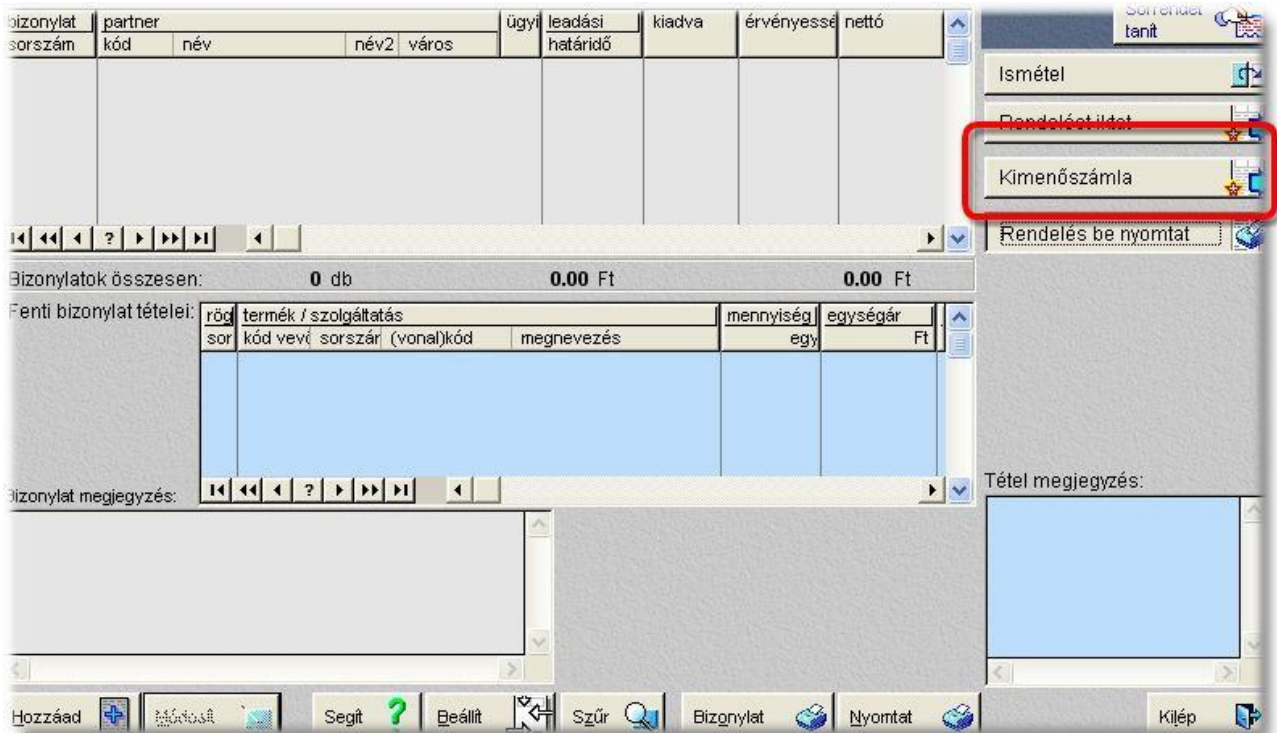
| bizonylat | partner | | | | ügyi | leadási | kiadva | érvényessé | nettó |
|---|---|---|---|---|---|---|---|---|---|
| sorszám | kód | név | név2 | város | | határidő | | | |

Sorrendet tanít

Ismétel

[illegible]

Kimenőszámla

Rendelés be nyomtat

Bizonylatok összesen: 0 db 0.00 Ft 0.00 Ft

Fenti bizonylat tételei:

| rög | termék / szolgáltatás | | | | mennyiség | egységár |
|---|---|---|---|---|---|---|
| sor | kód vevő | sorszár | (vonal)kód | megnevezés | egy | Ft |

Bizonylat megjegyzés:

Tétel megjegyzés:

Hozzáad Módosít Segít Beállít Szűr Bizonylat Nyomtat Kilép